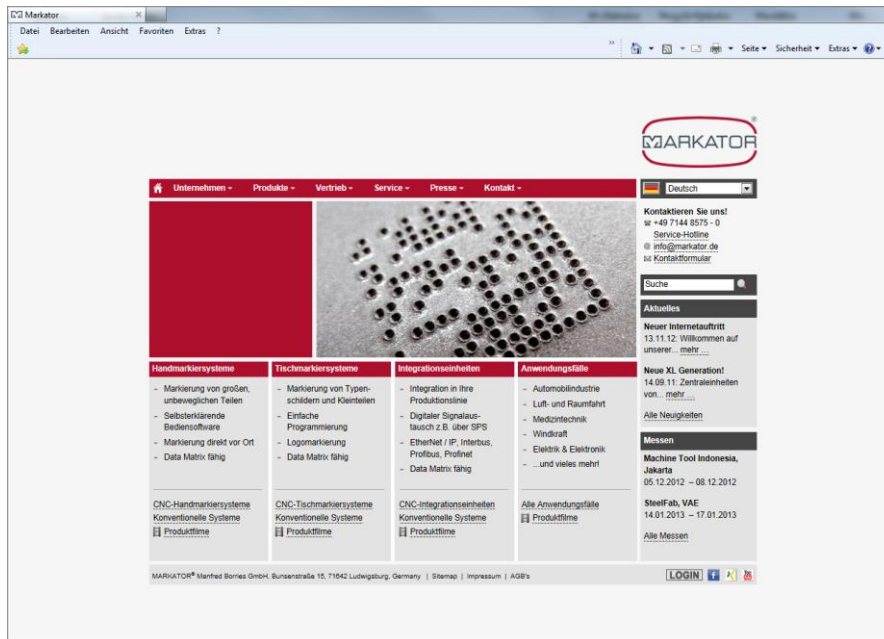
Markator

Datei Bearbeiten Ansicht Favoriten Extras ?

Seite ▾ Sicherheit ▾ Extras ▾

MARKATOR

Unternehmen ▾ Produkte ▾ Vertrieb ▾ Service ▾ Presse ▾ Kontakt ▾

Deutsch

Kontaktieren Sie uns!
+49 7144 8575 - 0
Service-Hotline
info@markator.de
Kontaktformular

Suche

Aktuelles

Neuer Internetauftritt
13.11.12: Willkommen auf unserer... mehr ...

Neue XL Generation!
14.09.11: Zentraleinheiten von... mehr ...

Alle Neuigkeiten

Messen

Machine Tool Indonesia, Jakarta
05.12.2012 – 08.12.2012

SteelFab, VAE
14.01.2013 – 17.01.2013

Alle Messen

Handmarkiersysteme
– Markierung von großen, unbeweglichen Teilen
– Selbsterklärende Bediensoftware
– Markierung direkt vor Ort
– Data Matrix fähig

CNC-Handmarkiersysteme
Konventionelle Systeme
Produktfilme

Tischmarkiersysteme
– Markierung von Typenschildern und Kleinteilen
– Einfache Programmierung
– Logomarkierung
– Data Matrix fähig

CNC-Tischmarkiersysteme
Konventionelle Systeme
Produktfilme

Integrationseinheiten
– Integration in Ihre Produktionslinie
– Digitaler Signalaustausch z.B. über SPS
– EtherNet / IP, Interbus, Profibus, Profinet
– Data Matrix fähig

CNC-Integrationseinheiten
Konventionelle Systeme
Produktfilme

Anwendungsfälle
– Automobilindustrie
– Luft- und Raumfahrt
– Medizintechnik
– Windkraft
– Elektrik & Elektronik
– ...und vieles mehr!

Alle Anwendungsfälle
Produktfilme

MARKATOR® Manfred Borries GmbH, Bunsenstraße 15, 71642 Ludwigsburg, Germany | Sitemap | Impressum | AGB's

LOGIN